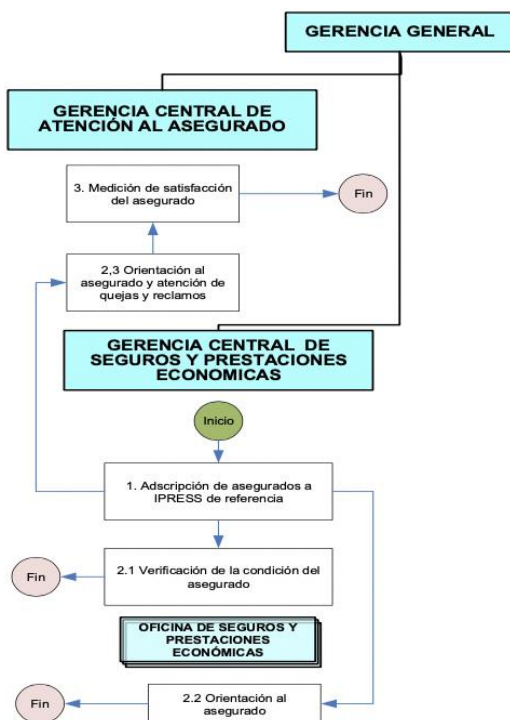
GERENCIA GENERAL

GERENCIA CENTRAL DE ATENCIÓN AL ASEGURADO

3. Medición de satisfacción del asegurado

Fin

2,3 Orientación al asegurado y atención de quejas y reclamos

GERENCIA CENTRAL DE SEGUROS Y PRESTACIONES ECONOMICAS

Inicio

1. Adscripción de asegurados a IPRESS de referencia

Fin

2.1 Verificación de la condición del asegurado

OFICINA DE SEGUROS Y PRESTACIONES ECONÓMICAS

Fin

2.2 Orientación al asegurado